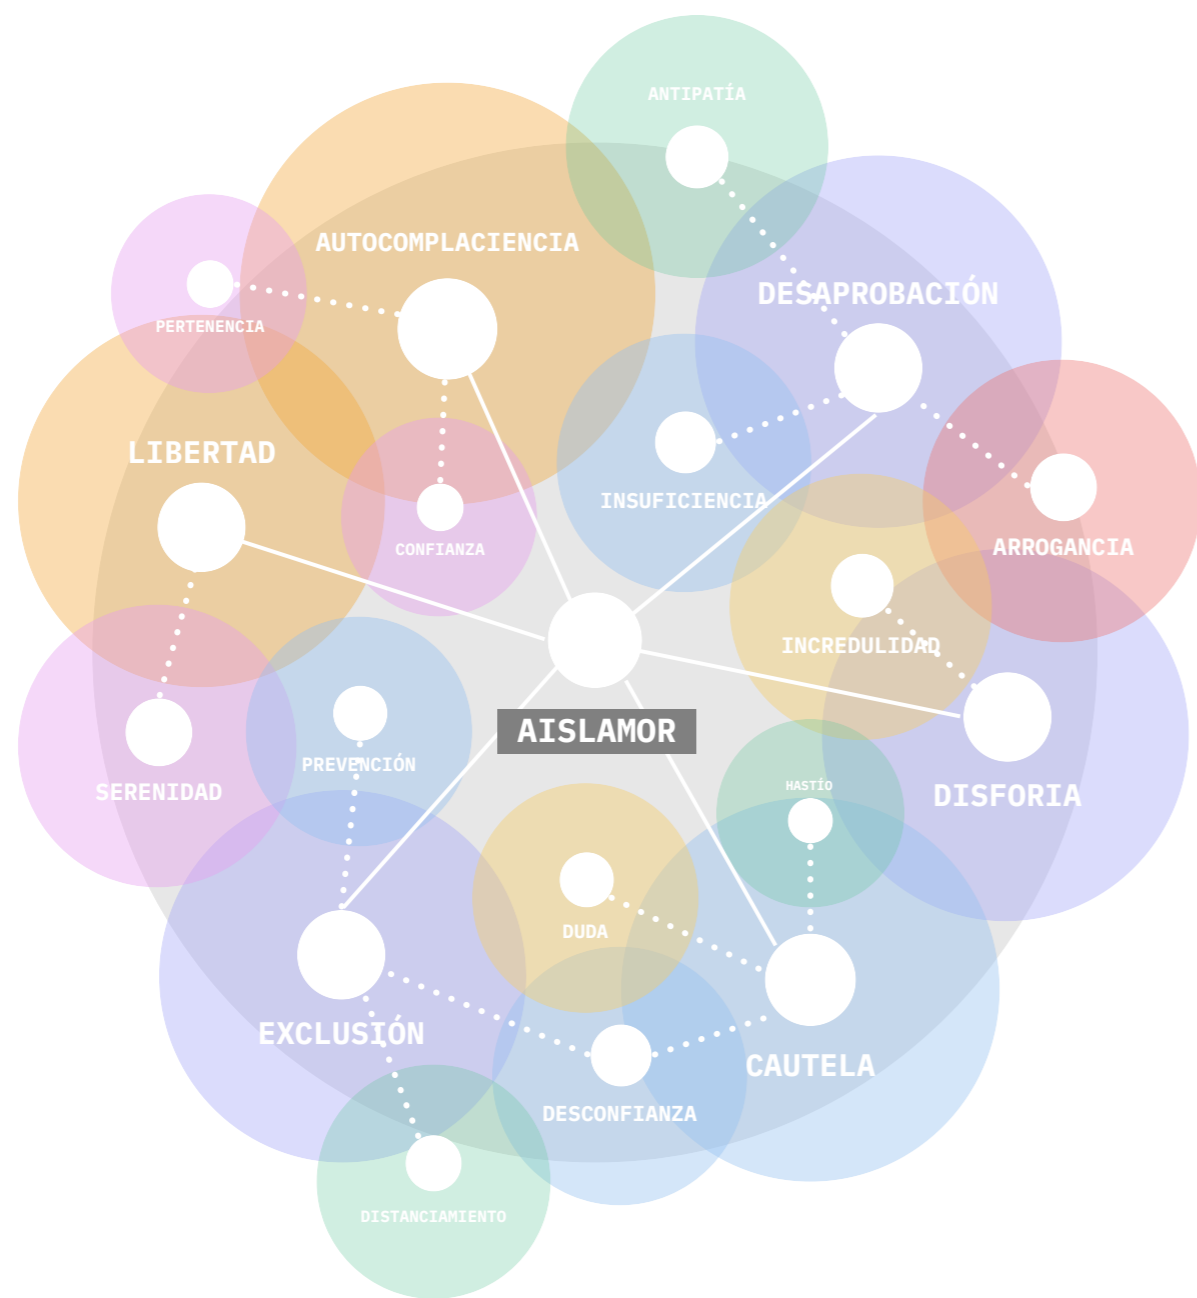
ANTIPATÍA

AUTOCOMPLACIENCIA

DESAPROBACIÓN

PERTENENCIA

LIBERTAD

INSUFICIENCIA

CONFIANZA

ARROGANCIA

INCREDULIDAD

AISLAMOR

PREVENCIÓN

SERENIDAD

HASTÍO

DISFORIA

DUDA

EXCLUSIÓN

CAUTELA

DESCONFIANZA

DISTANCIAMIENTO